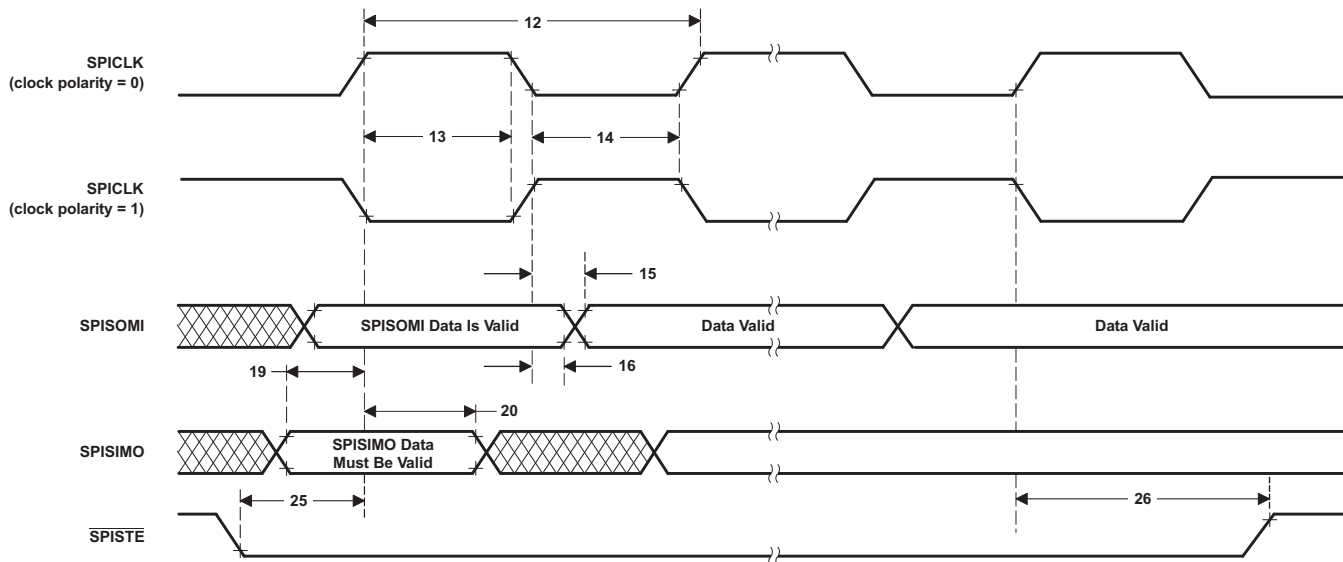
12

SPICLK (clock polarity = 0)

13

14

SPICLK (clock polarity = 1)

15

SPISOMI

SPISOMI Data Is Valid

Data Valid

Data Valid

16

19

20

SPISIMO

SPISIMO Data Must Be Valid

25

26

$\overline{SPISTE}$